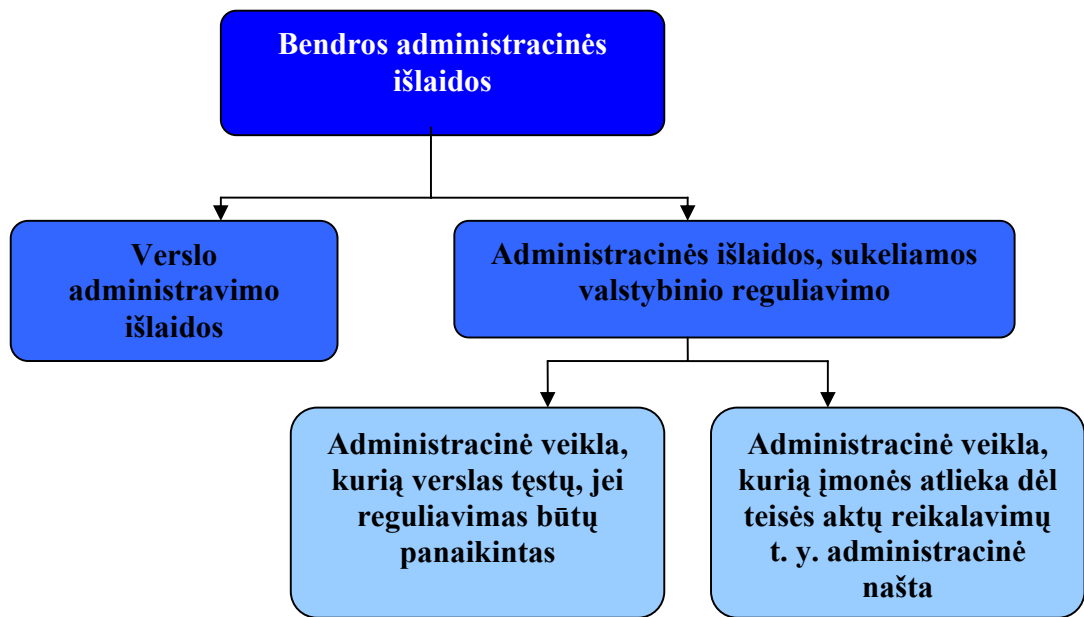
Bendros administracinės išlaidos

Verslo administravimo išlaidos

Administracinės išlaidos, sukeliamos valstybinio reguliavimo

Administracinė veikla, kurią verslas tęstų, jei reguliavimas būtų panaikintas

Administracinė veikla, kurią įmonės atlieka dėl teisės aktų reikalavimų t. y. administracinė našta